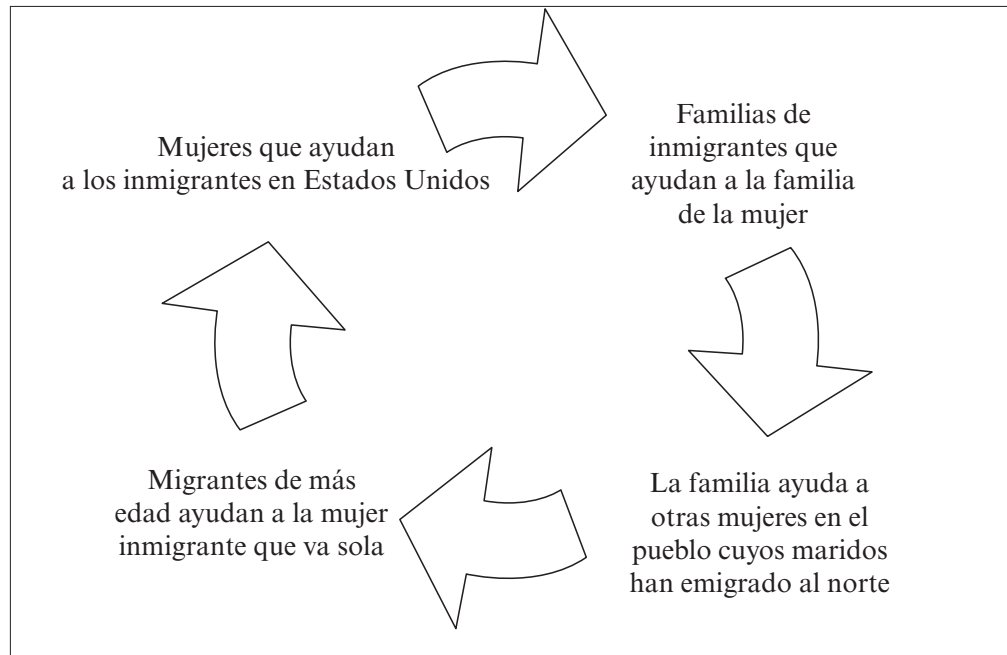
Mujeres que ayudan a los inmigrantes en Estados Unidos

Familias de inmigrantes que ayudan a la familia de la mujer

La familia ayuda a otras mujeres en el pueblo cuyos maridos han emigrado al norte

Migrantes de más edad ayudan a la mujer inmigrante que va sola